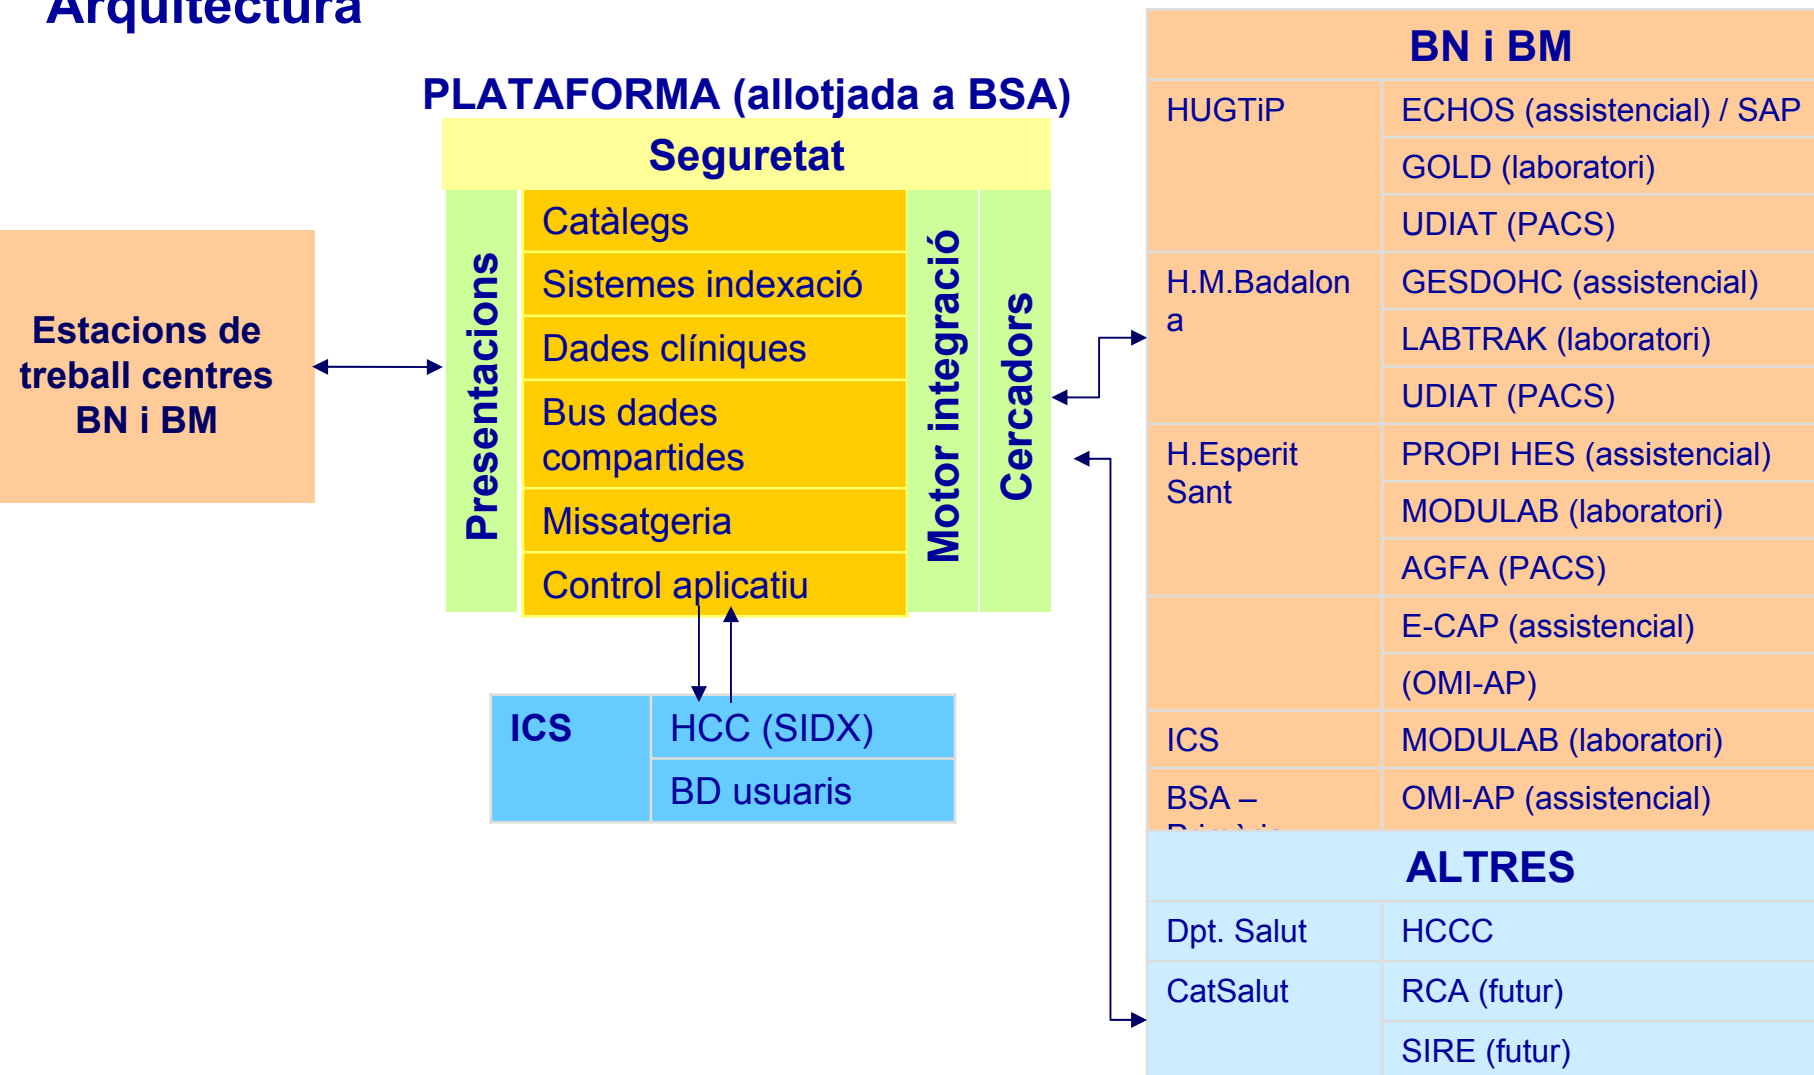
Arquitectura

PLATAFORMA (allotjada a BSA)

Seguretat

Presentacions

Catàlegs
Sistemes indexació
Dades clíniques
Bus dades compartides
Missatgeria
Control aplicatiu

Motor integració

Cercadors

Estacions de treball centres BN i BM

| ICS | HCC (SIDX) |
|---|---|
| | BD usuaris |

| BN i BM | |
|---|---|
| HUGTiP | ECHOS (assistencial) / SAP |
| | GOLD (laboratori) |
| | UDIAT (PACS) |
| H.M.Badalona | GESDOHC (assistencial) |
| | LABTRAK (laboratori) |
| | UDIAT (PACS) |
| H.Esperit Sant | PROPI HES (assistencial) |
| | MODULAB (laboratori) |
| | AGFA (PACS) |
| | E-CAP (assistencial) |
| | (OMI-AP) |
| ICS | MODULAB (laboratori) |
| BSA – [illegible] | OMI-AP (assistencial) |

| ALTRES | |
|---|---|
| Dpt. Salut | HCCC |
| CatSalut | RCA (futur) |
| | SIRE (futur) |